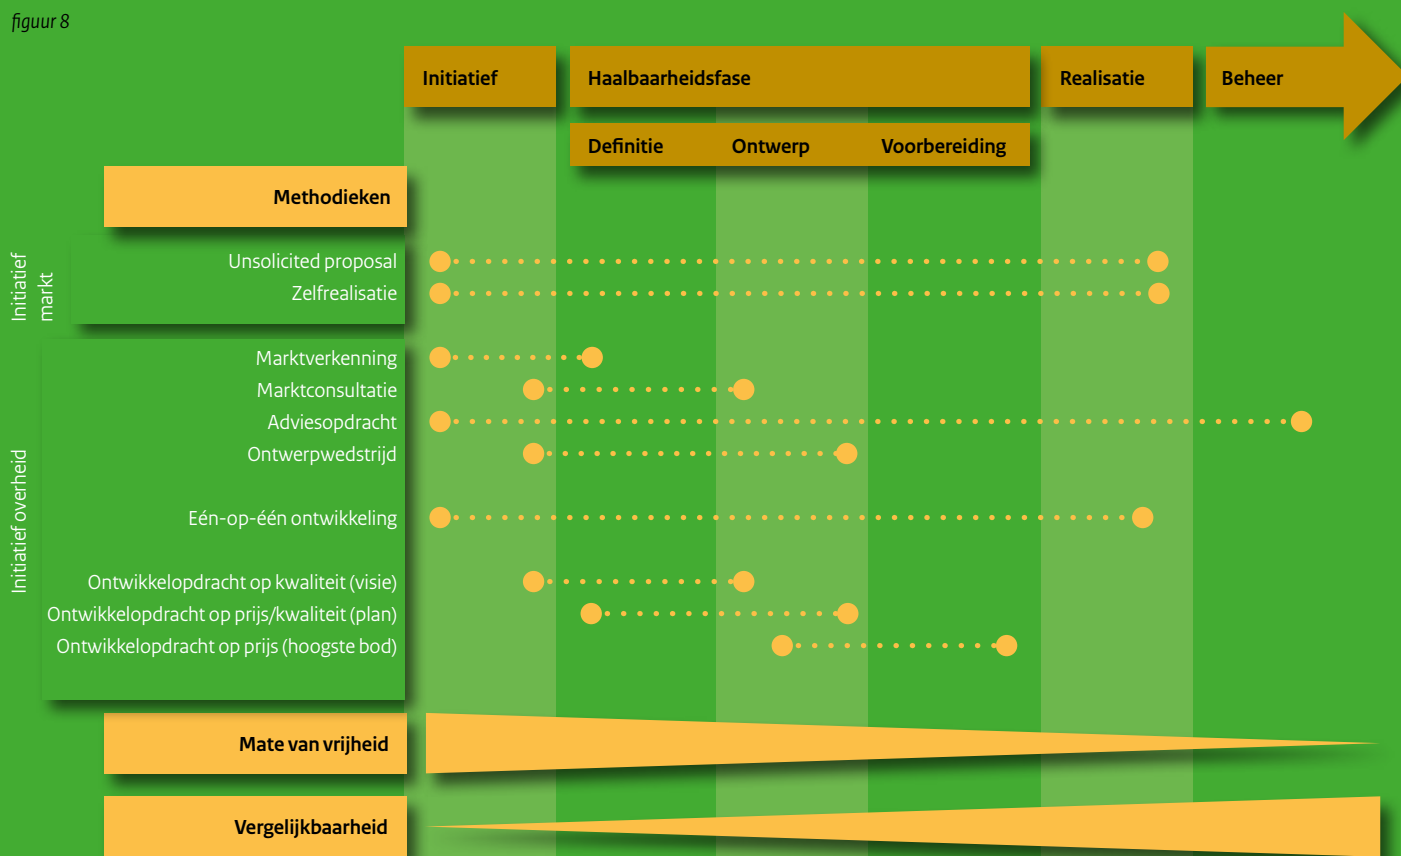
figuur 8

Initiatief

Haalbaarheidsfase

Realisatie

Beheer

Definitie

Ontwerp

Voorbereiding

Methodieken

Initiatief markt

Unsolicited proposal

Zelfrealisatie

Initiatief overheid

Marktverkenning

Marktconsultatie

Adviesopdracht

Ontwerpwedstrijd

Eén-op-één ontwikkeling

Ontwikkelopdracht op kwaliteit (visie)

Ontwikkelopdracht op prijs/kwaliteit (plan)

Ontwikkelopdracht op prijs (hoogste bod)

Mate van vrijheid

Vergelijkbaarheid